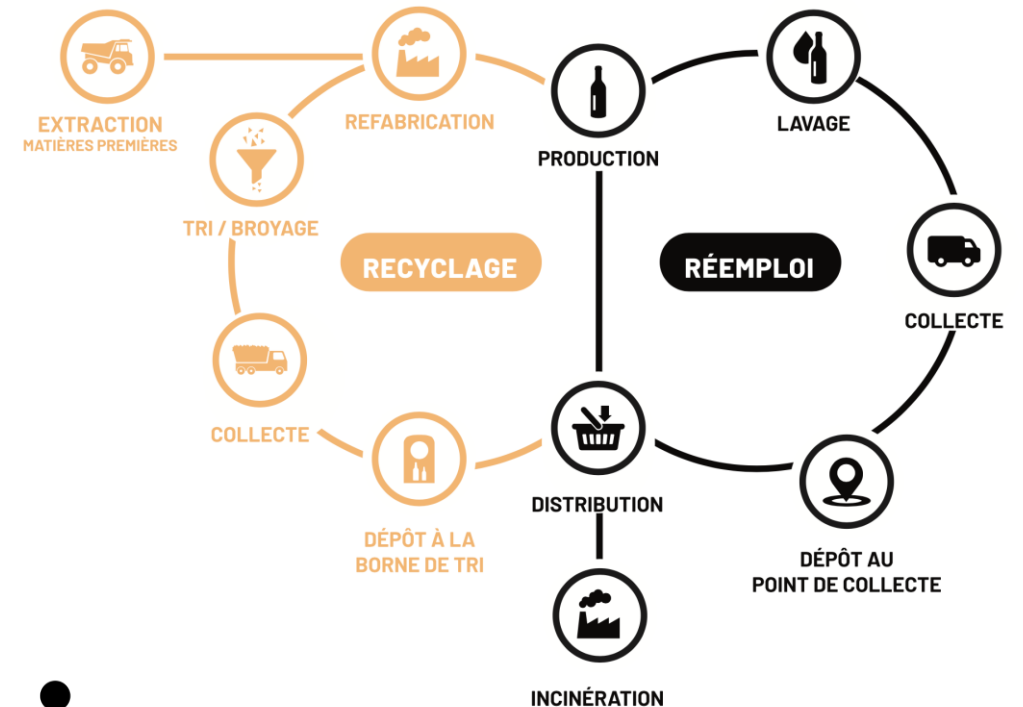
EXTRACTION
MATIÈRES PREMIÈRES

REFABRICATION

PRODUCTION

LAVAGE

TRI / BROYAGE

RECYCLAGE

RÉEMPLOI

COLLECTE

COLLECTE

DISTRIBUTION

DÉPÔT À LA
BORNE DE TRI

DÉPÔT AU
POINT DE COLLECTE

INCINÉRATION